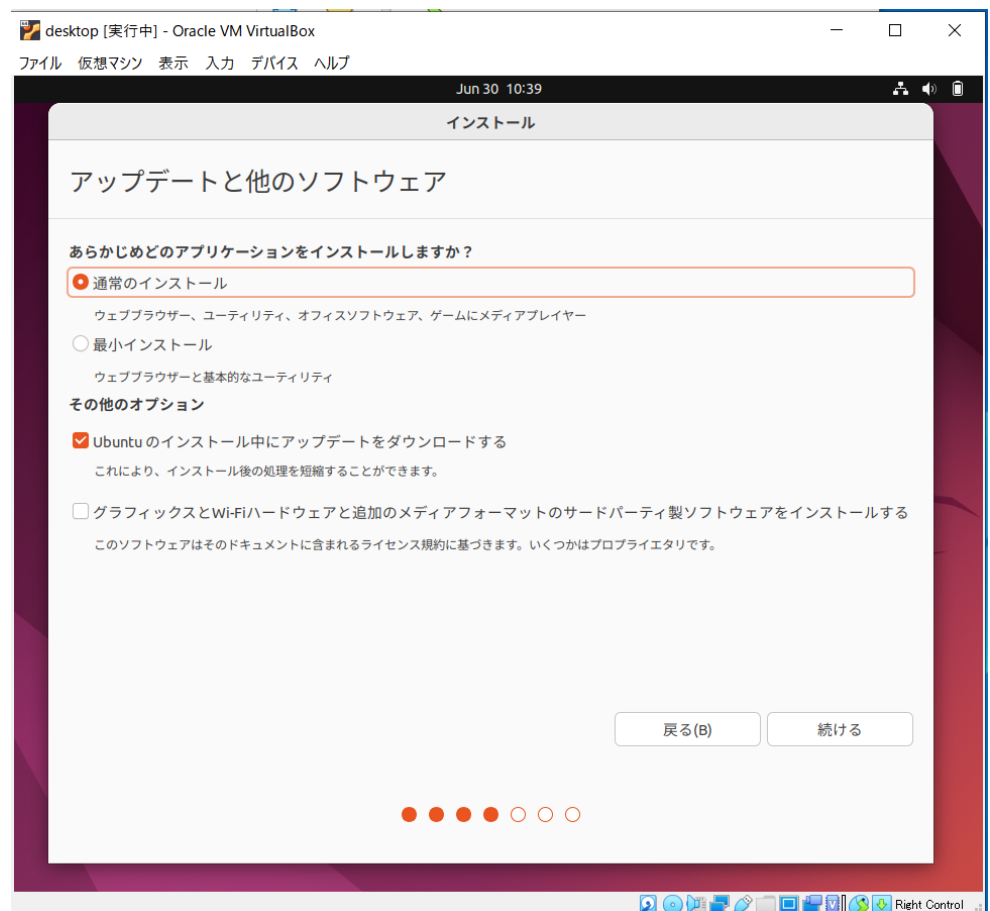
desktop [実行中] - Oracle VM VirtualBox

ファイル 仮想マシン 表示 入力 デバイス ヘルプ

Jun 30 10:39

インストール

アップデートと他のソフトウェア

あらかじめどのアプリケーションをインストールしますか？

通常のインストール

ウェブブラウザー、ユーティリティ、オフィスソフトウェア、ゲームにメディアプレイヤー

最小インストール

ウェブブラウザーと基本的なユーティリティ

その他のオプション

Ubuntu のインストール中にアップデートをダウンロードする

これにより、インストール後の処理を短縮することができます。

グラフィックスとWi-Fiハードウェアと追加のメディアフォーマットのサードパーティ製ソフトウェアをインストールする

このソフトウェアはそのドキュメントに含まれるライセンス規約に基づきます。いくつかはプロプライエタリです。

戻る(B)

続ける

Right Control